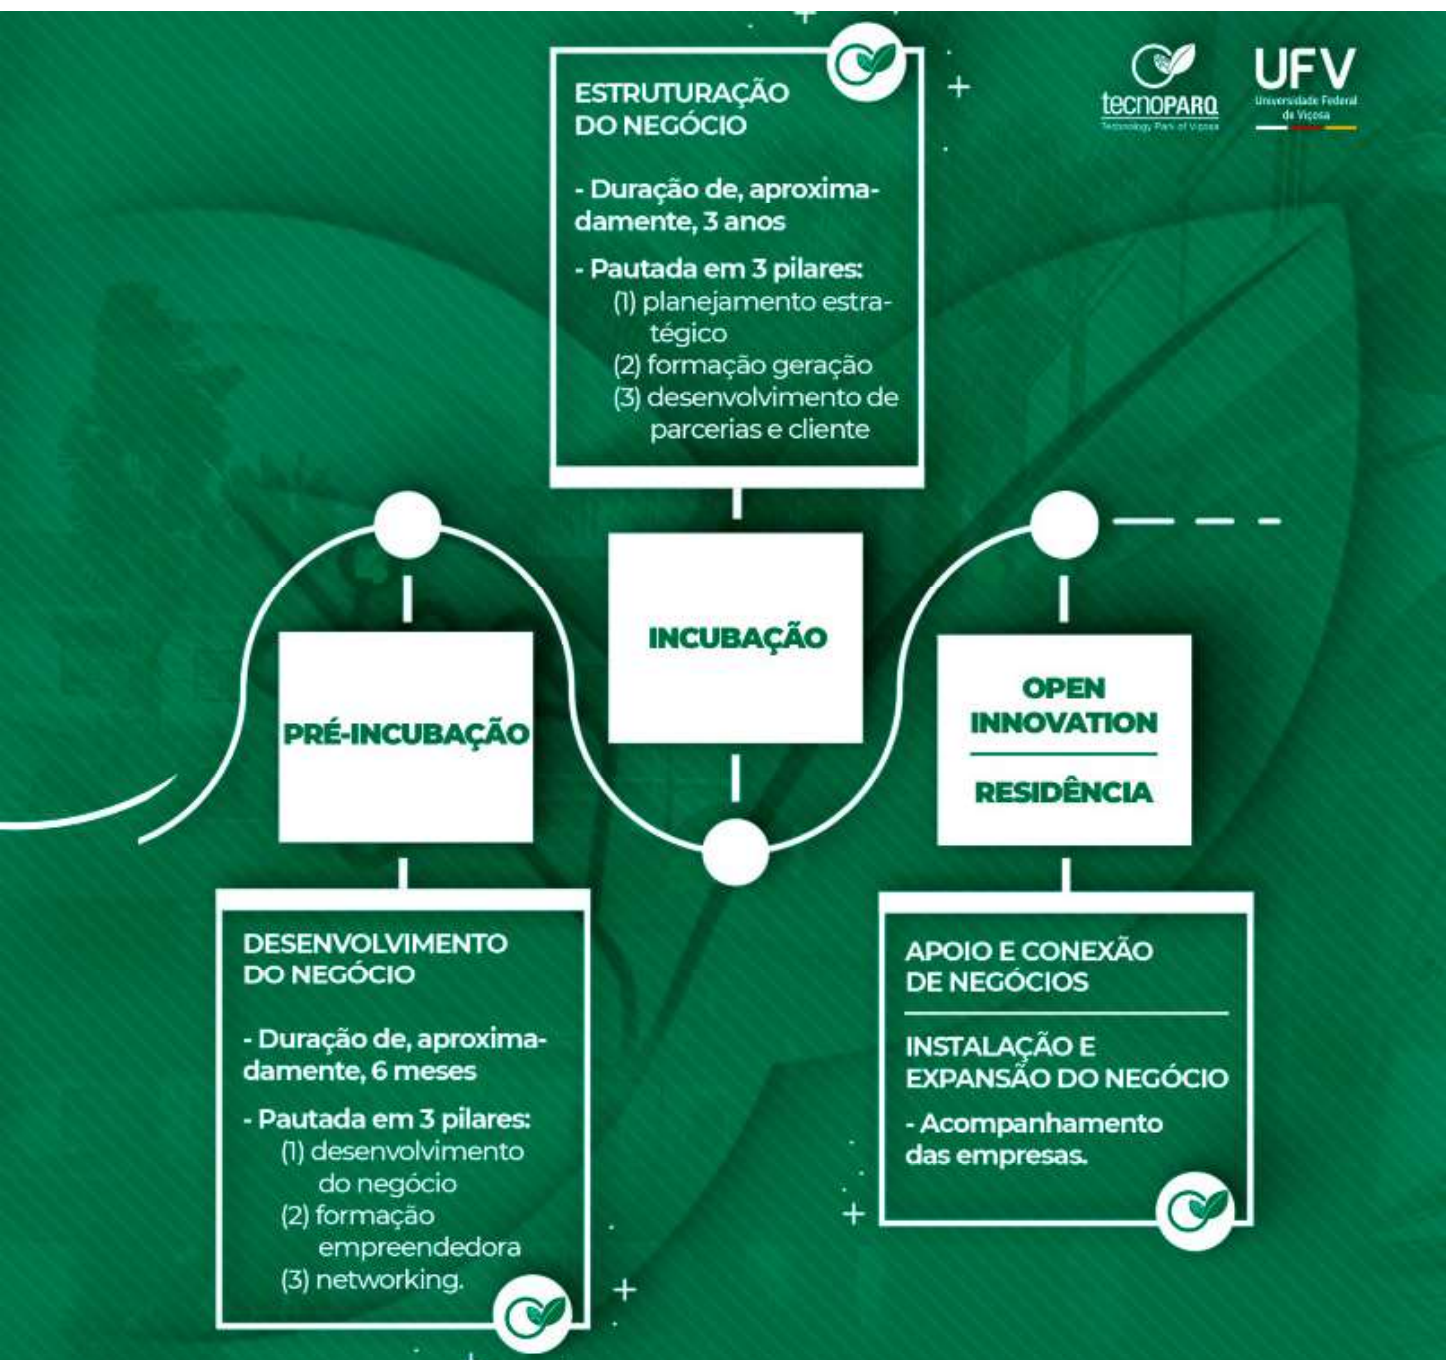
tecnoPARQ
Technology Park of Viçosa

UFV
Universidade Federal de Viçosa

ESTRUTURAÇÃO DO NEGÓCIO

- Duração de, aproximadamente, 3 anos

- Pautada em 3 pilares:
(1) planejamento estratégico
(2) formação geração
(3) desenvolvimento de parcerias e cliente

PRÉ-INCUBAÇÃO

INCUBAÇÃO

OPEN INNOVATION

RESIDÊNCIA

DESENVOLVIMENTO DO NEGÓCIO

- Duração de, aproximadamente, 6 meses

- Pautada em 3 pilares:
(1) desenvolvimento do negócio
(2) formação empreendedora
(3) networking.

APOIO E CONEXÃO DE NEGÓCIOS

INSTALAÇÃO E EXPANSÃO DO NEGÓCIO

- Acompanhamento das empresas.